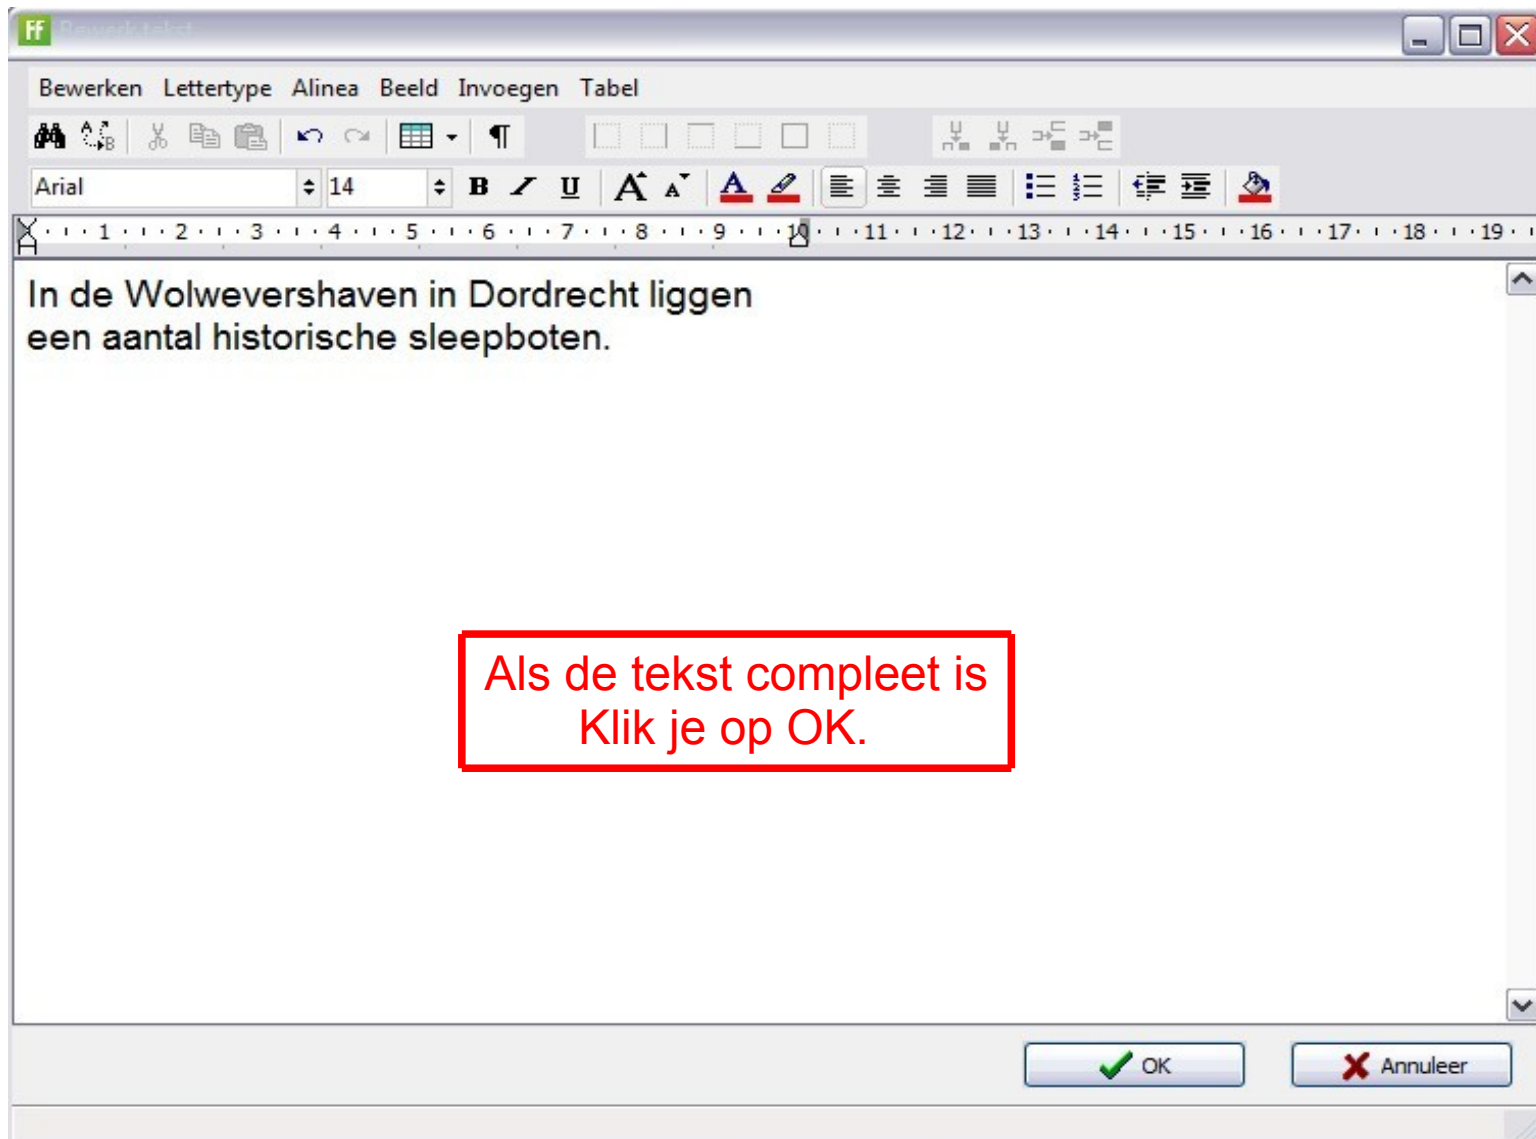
Bewerk tekst

Bewerken Lettertype Alinea Beeld Invoegen Tabel

Arial 14

1 2 3 4 5 6 7 8 9 10 11 12 13 14 15 16 17 18 19

In de Wolwevershaven in Dordrecht liggen een aantal historische sleepboten.

Als de tekst compleet is Klik je op OK.

OK Annuleer